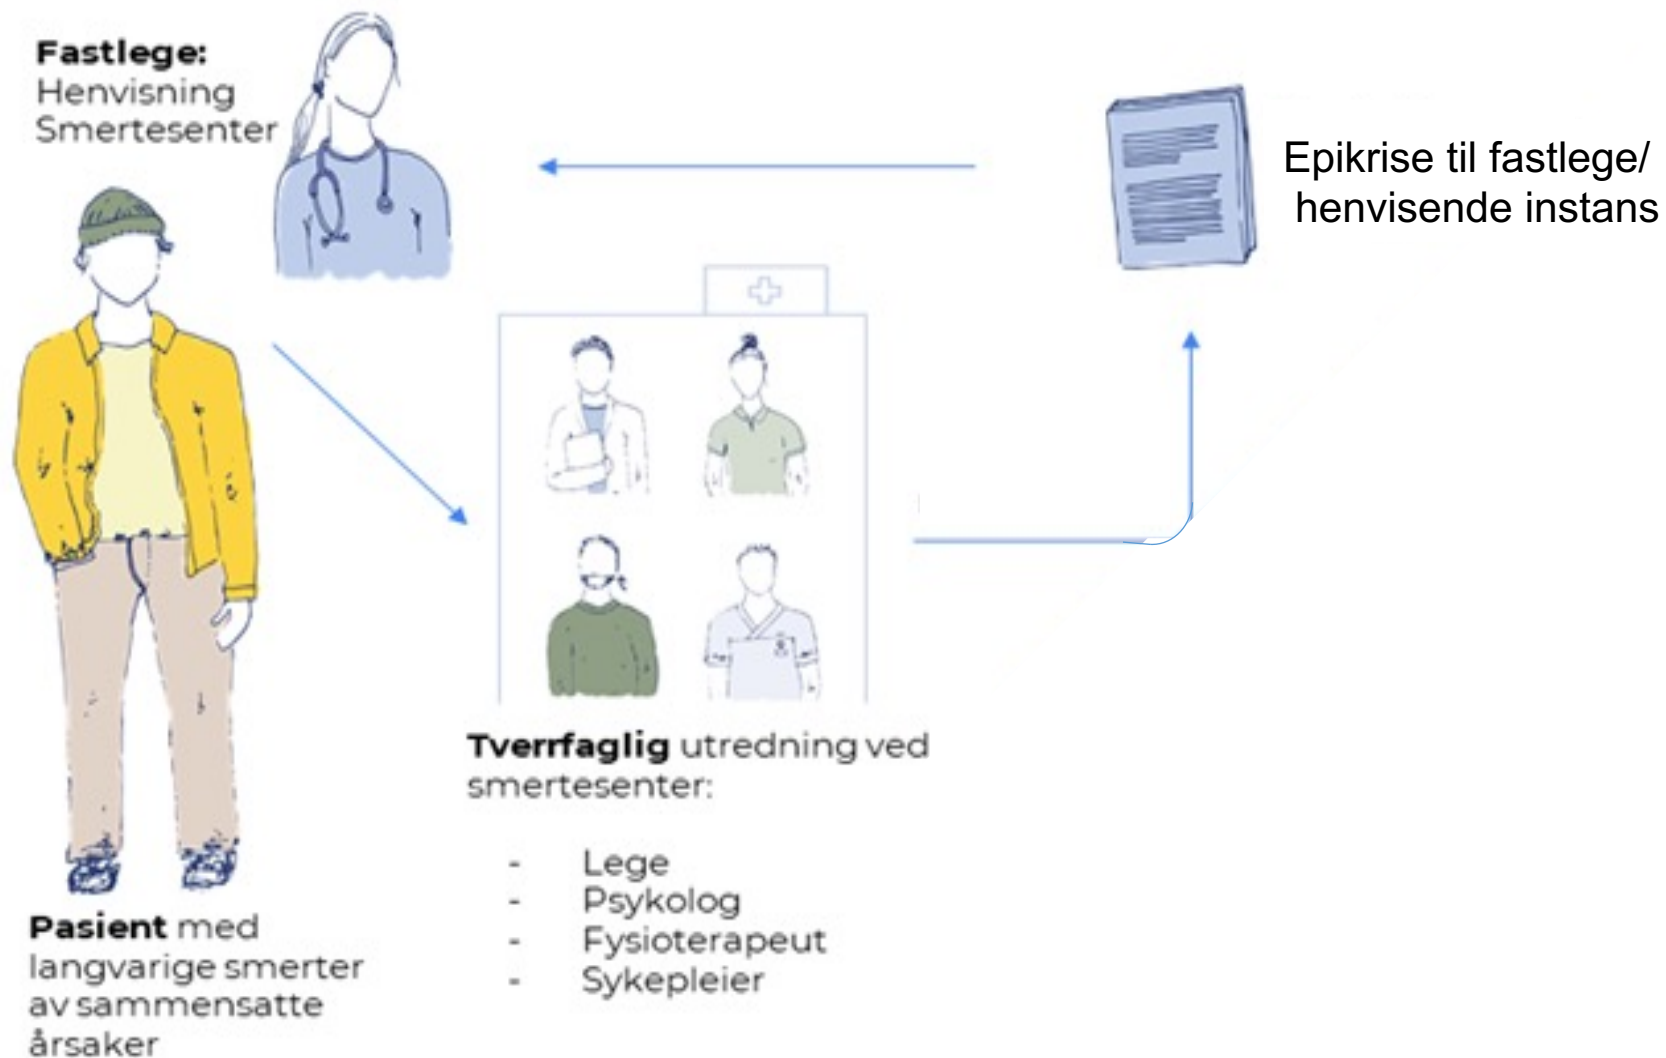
**Fastlege:**
Henvisning
Smertesenter

Epikrise til fastlege/
henvisende instans

**Tverrfaglig** utredning ved smertesenter:

- Lege
- Psykolog
- Fysioterapeut
- Sykepleier

**Pasient** med langvarige smerter av sammensatte årsaker